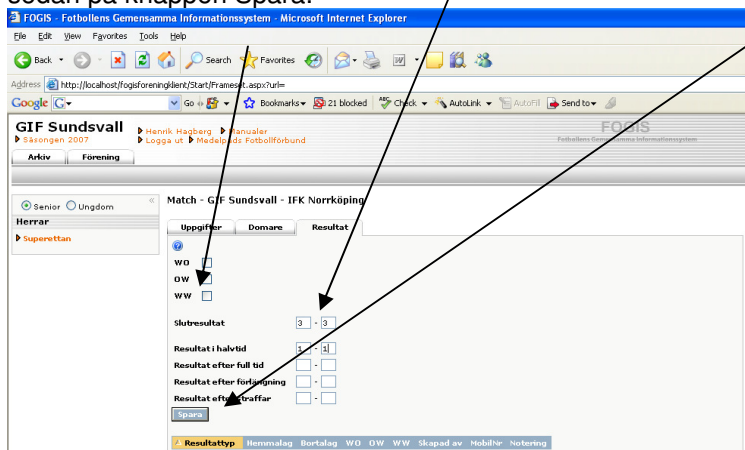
sedan på knappen Spara.

FOGIS - Fotbollens Gemensamma Informationssystem - Microsoft Internet Explorer

File Edit View Favorites Tools Help

Back Search Favorites

Address http://localhost/fogisforeningklient/Start/Frameset.aspx?url=

Google G- Go Bookmarks 21 blocked Check AutoLink AutoFill Send to

GIF Sundsvall
Säsongen 2007
Henrik Hagberg Manualer
Logga ut Medelpads Fotbollförbund
FOGIS
Fotbollens Gemensamma Informationssystem
Arkiv Förening

Senior Ungdom
Herrar
Superettan

Match - GIF Sundsvall - IFK Norrköping

Uppgifter Domare Resultat

WO
OW
WW

Slutresultat 3 - 3

Resultat i halvtid 1 - 1
Resultat efter full tid -
Resultat efter förlängning -
Resultat efter straffar -

Spara

| Resultattyp | Hemmalag | Bortalag | WO | OW | WW | Skapad av | MobilNr | Notering |
|---|---|---|---|---|---|---|---|---|